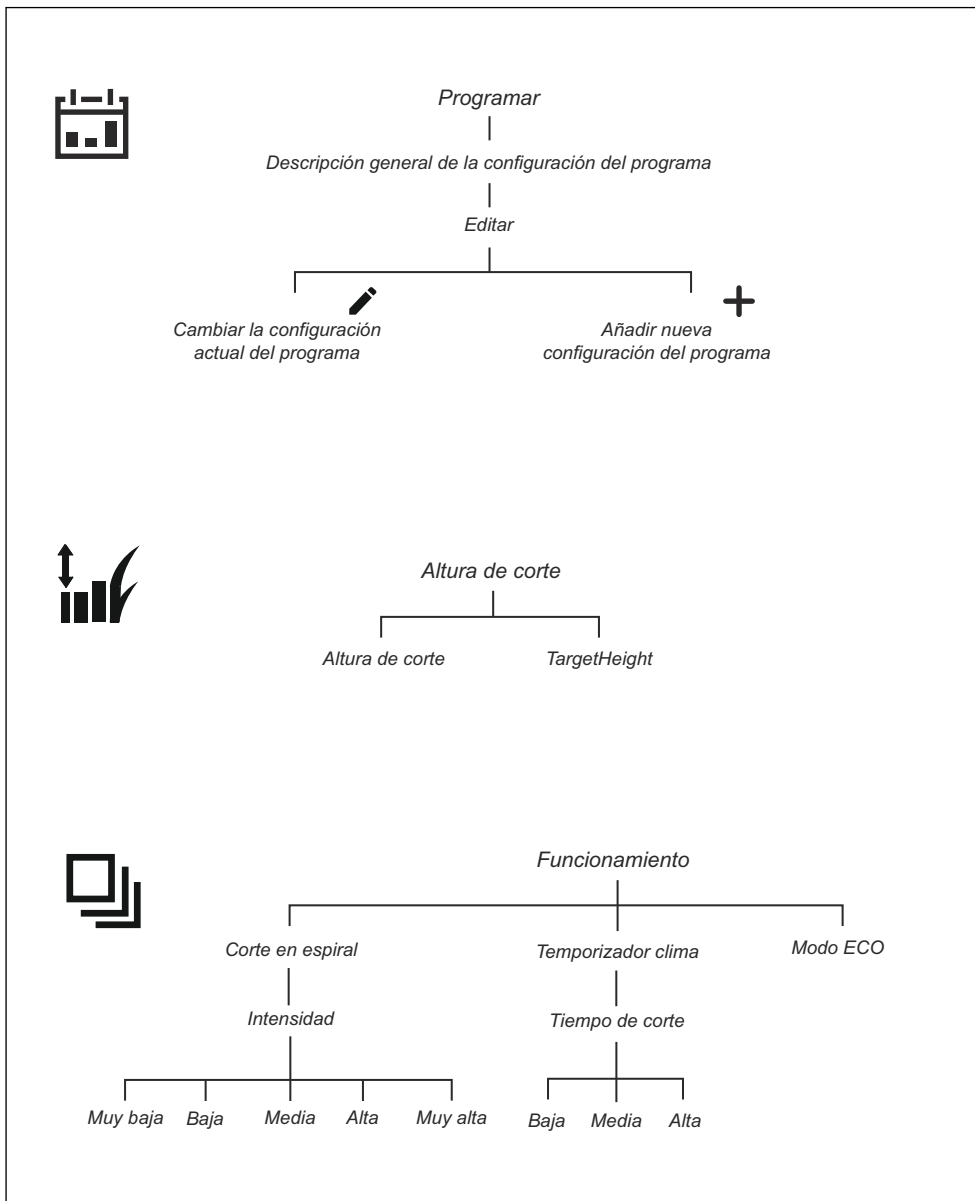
Programar

Descripción general de la configuración del programa

Editar

Cambiar la configuración actual del programa

Añadir nueva configuración del programa

Altura de corte

Altura de corte

TargetHeight

Funcionamiento

Corte en espiral

Temporizador clima

Modo ECO

Intensidad

Tiempo de corte

Muy baja

Baja

Media

Alta

Muy alta

Baja

Media

Alta